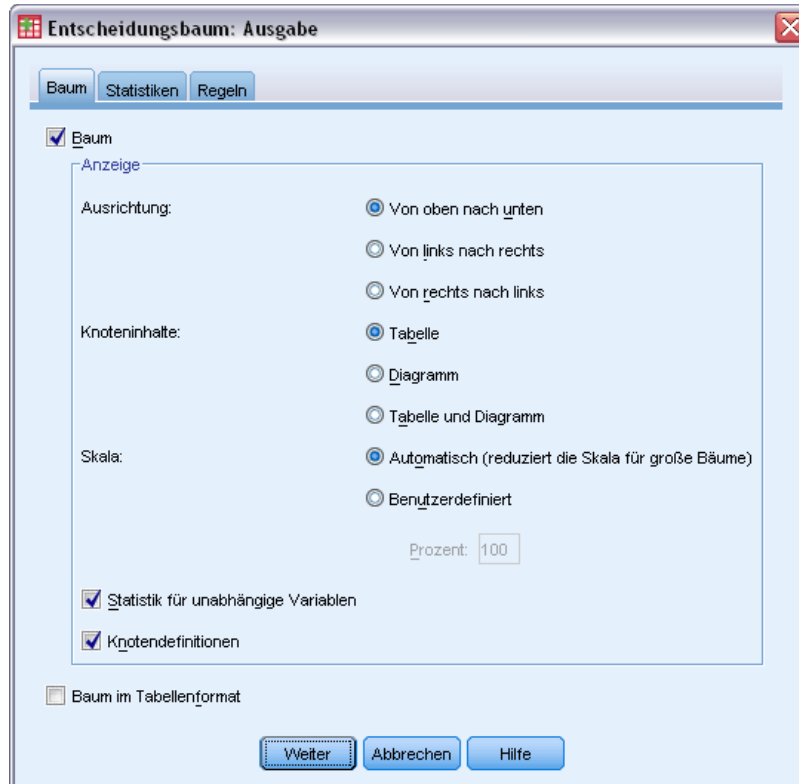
Entscheidungsbaum: Ausgabe

Baum | Statistiken | Regeln

Baum

Anzeige

Ausrichtung:
Von oben nach unten
Von links nach rechts
Von rechts nach links

Knoteninhalte:
Tabelle
Diagramm
Tabelle und Diagramm

Skala:
Automatisch (reduziert die Skala für große Bäume)
Benutzerdefiniert

Prozent: 100

Statistik für unabhängige Variablen

Knotendefinitionen

Baum im Tabellenformat

Weiter | Abbrechen | Hilfe